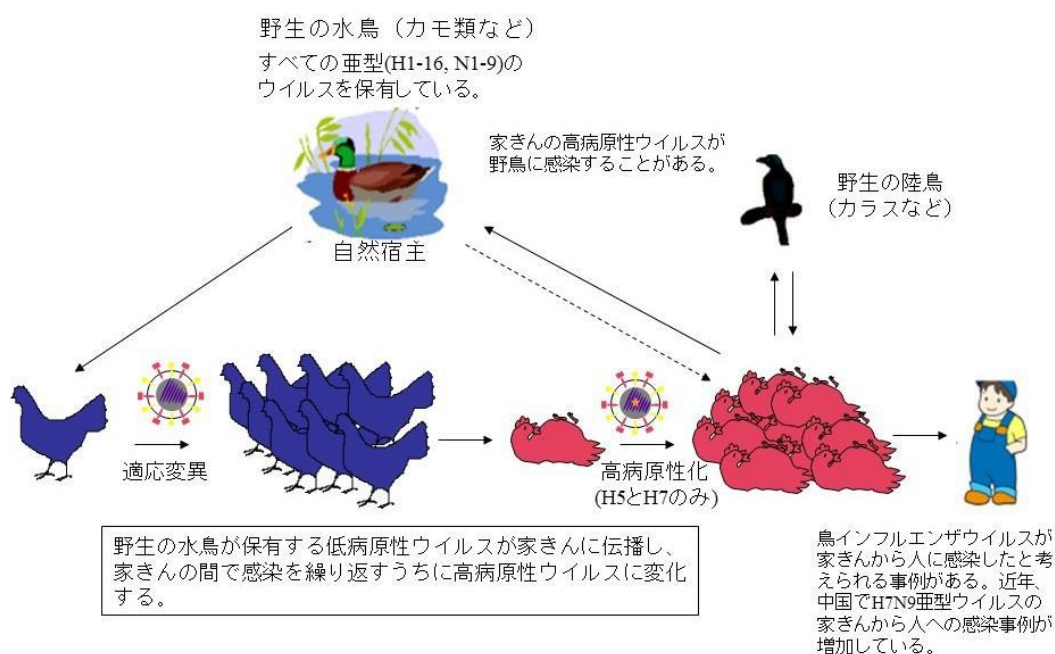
野生の水鳥（カモ類など）
すべての亜型(H1-16, N1-9)のウイルスを保有している。

家きんの高病原性ウイルスが野鳥に感染することがある。

野生の陸鳥
（カラスなど）

自然宿主

適応変異

高病原性化
(H5とH7のみ)

野生の水鳥が保有する低病原性ウイルスが家きんに伝播し、家きんの間で感染を繰り返すうちに高病原性ウイルスに変化する。

鳥インフルエンザウイルスが家きんから人に感染したと考えられる事例がある。近年、中国でH7N9亜型ウイルスの家きんから人への感染事例が増加している。